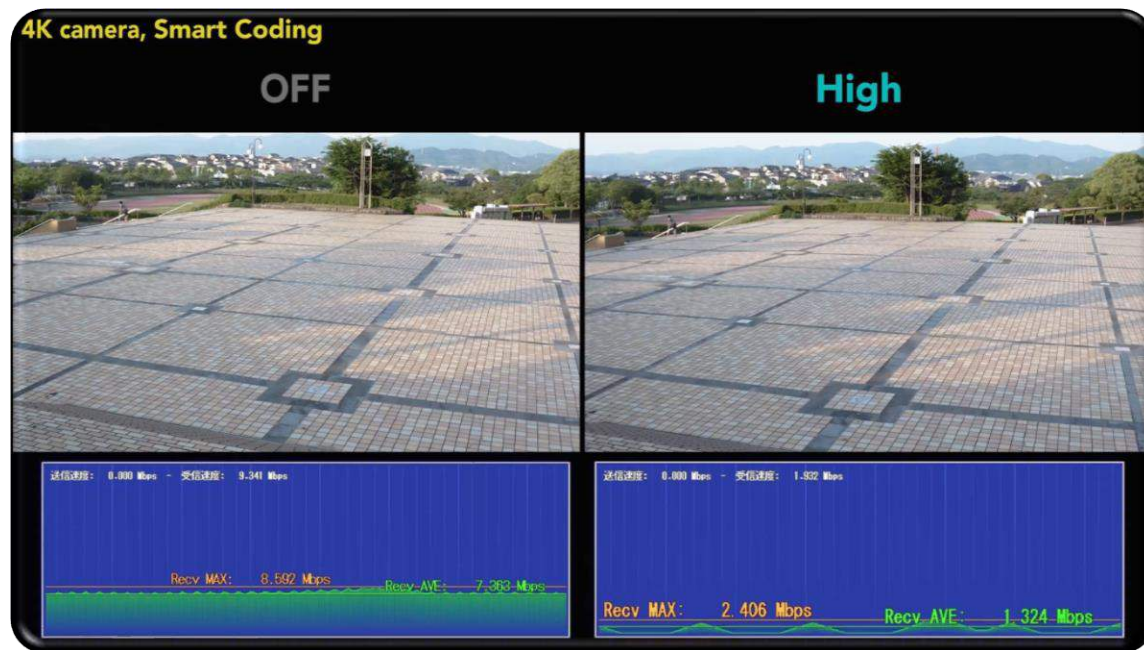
4K camera, Smart Coding

OFF

High

送信速度: 0.000 Mbps - 受信速度: 9.341 Mbps

Recv MAX: 8.592 Mbps

Recv AVE: 7.363 Mbps

送信速度: 0.000 Mbps - 受信速度: 1.932 Mbps

Recv MAX: 2.406 Mbps

Recv AVE: 1.324 Mbps